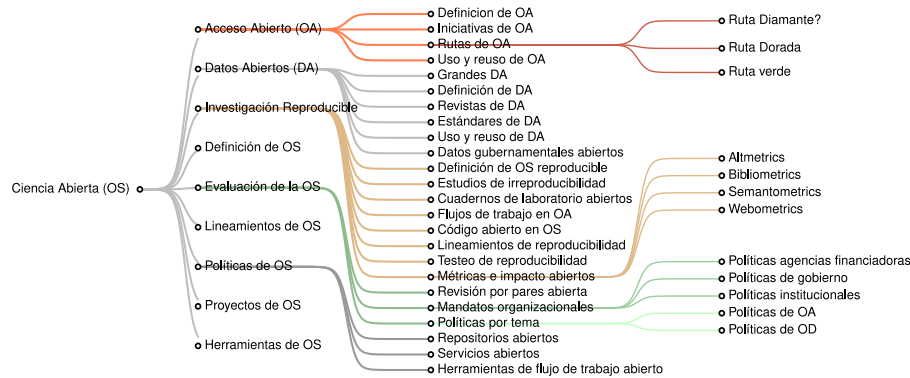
Ciencia Abierta (OS)

Acceso Abierto (OA)
Datos Abiertos (DA)
Investigación Reproducible
Definición de OS
Evaluación de la OS
Lineamientos de OS
Políticas de OS
Proyectos de OS
Herramientas de OS

Definicion de OA
Iniciativas de OA
Rutas de OA
Uso y reuso de OA
Grandes DA
Definición de DA
Revistas de DA
Estándares de DA
Uso y reuso de DA
Datos gubernamentales abiertos
Definición de OS reproducible
Estudios de irreproducibilidad
Cuadernos de laboratorio abiertos
Flujos de trabajo en OA
Código abierto en OS
Lineamientos de reproducibilidad
Testeo de reproducibilidad
Métricas e impacto abiertos
Revisión por pares abierta
Mandatos organizacionales
Políticas por tema
Repositorios abiertos
Servicios abiertos
Herramientas de flujo de trabajo abierto

Ruta Diamante?
Ruta Dorada
Ruta verde
Altmetrics
Bibliometrics
Semantometrics
Webometrics
Políticas agencias financiadoras
Políticas de gobierno
Políticas institucionales
Políticas de OA
Políticas de OD